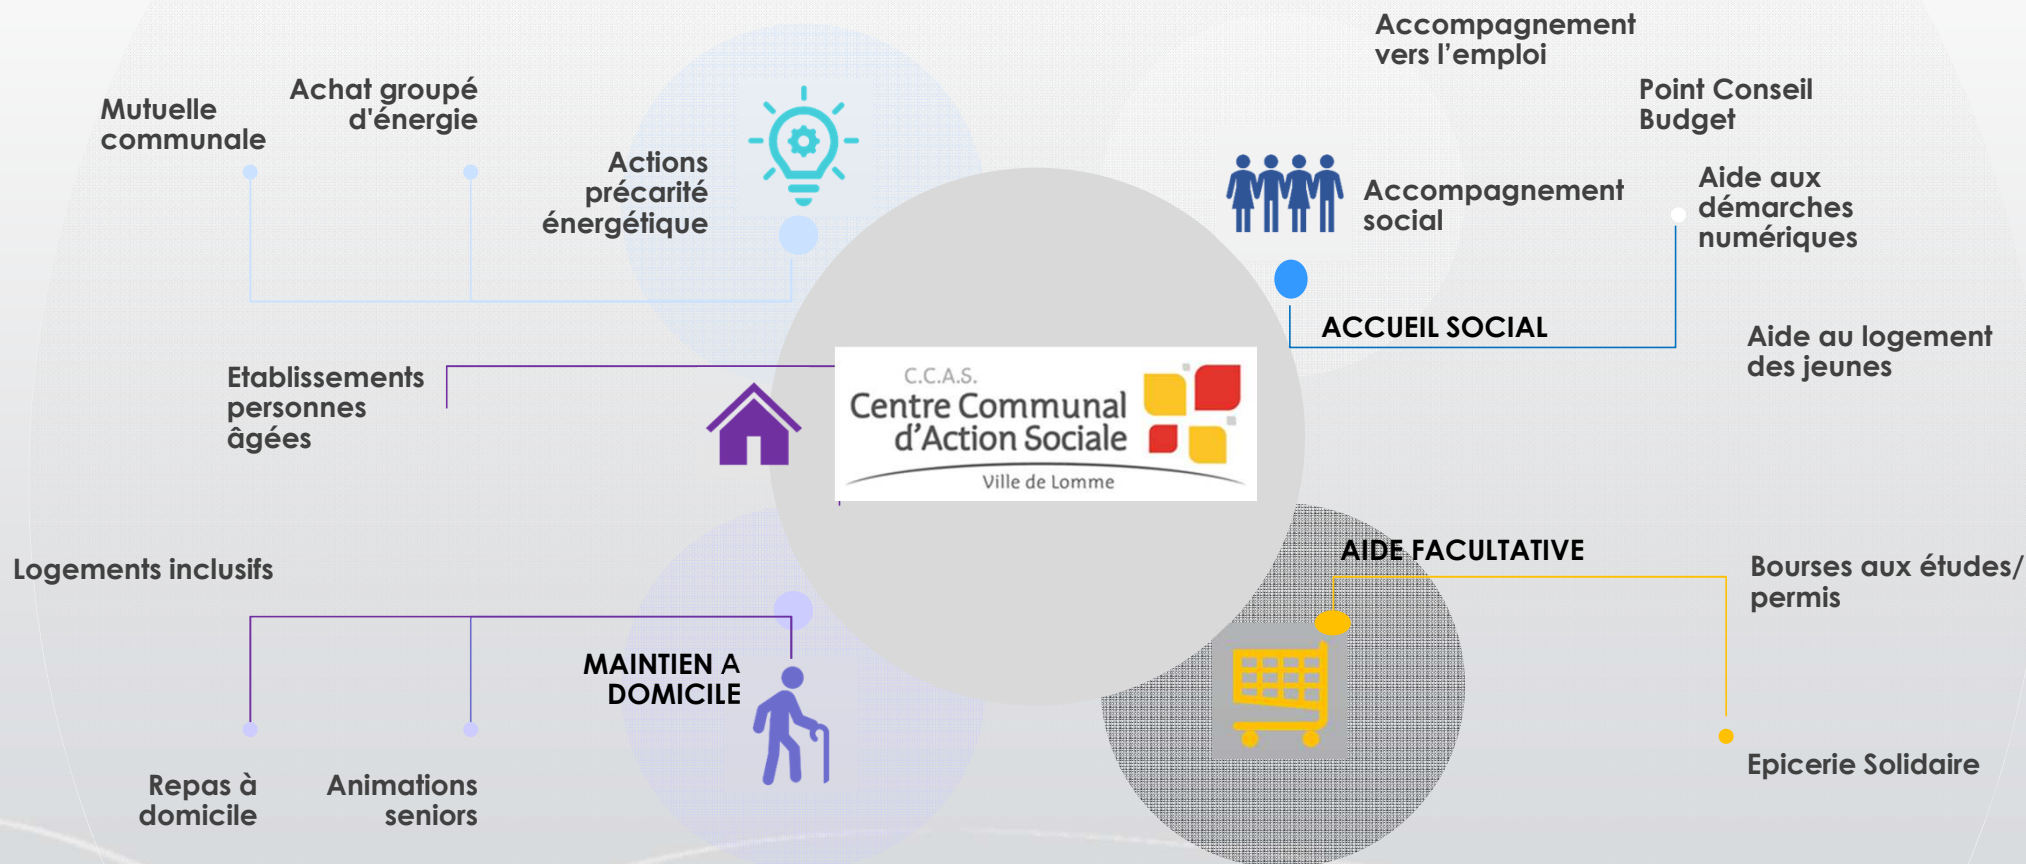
Accompagnement vers l'emploi

Mutuelle communale

Achat groupé d'énergie

Actions précarité énergétique

Point Conseil Budget

Accompagnement social

Aide aux démarches numériques

ACCUEIL SOCIAL

Aide au logement des jeunes

Etablissements personnes âgées

C.C.A.S.
Centre Communal d'Action Sociale
Ville de Lomme

AIDE FACULTATIVE

Bourses aux études/ permis

Logements inclusifs

MAINTIEN A DOMICILE

Epicerie Solidaire

Repas à domicile

Animations seniors